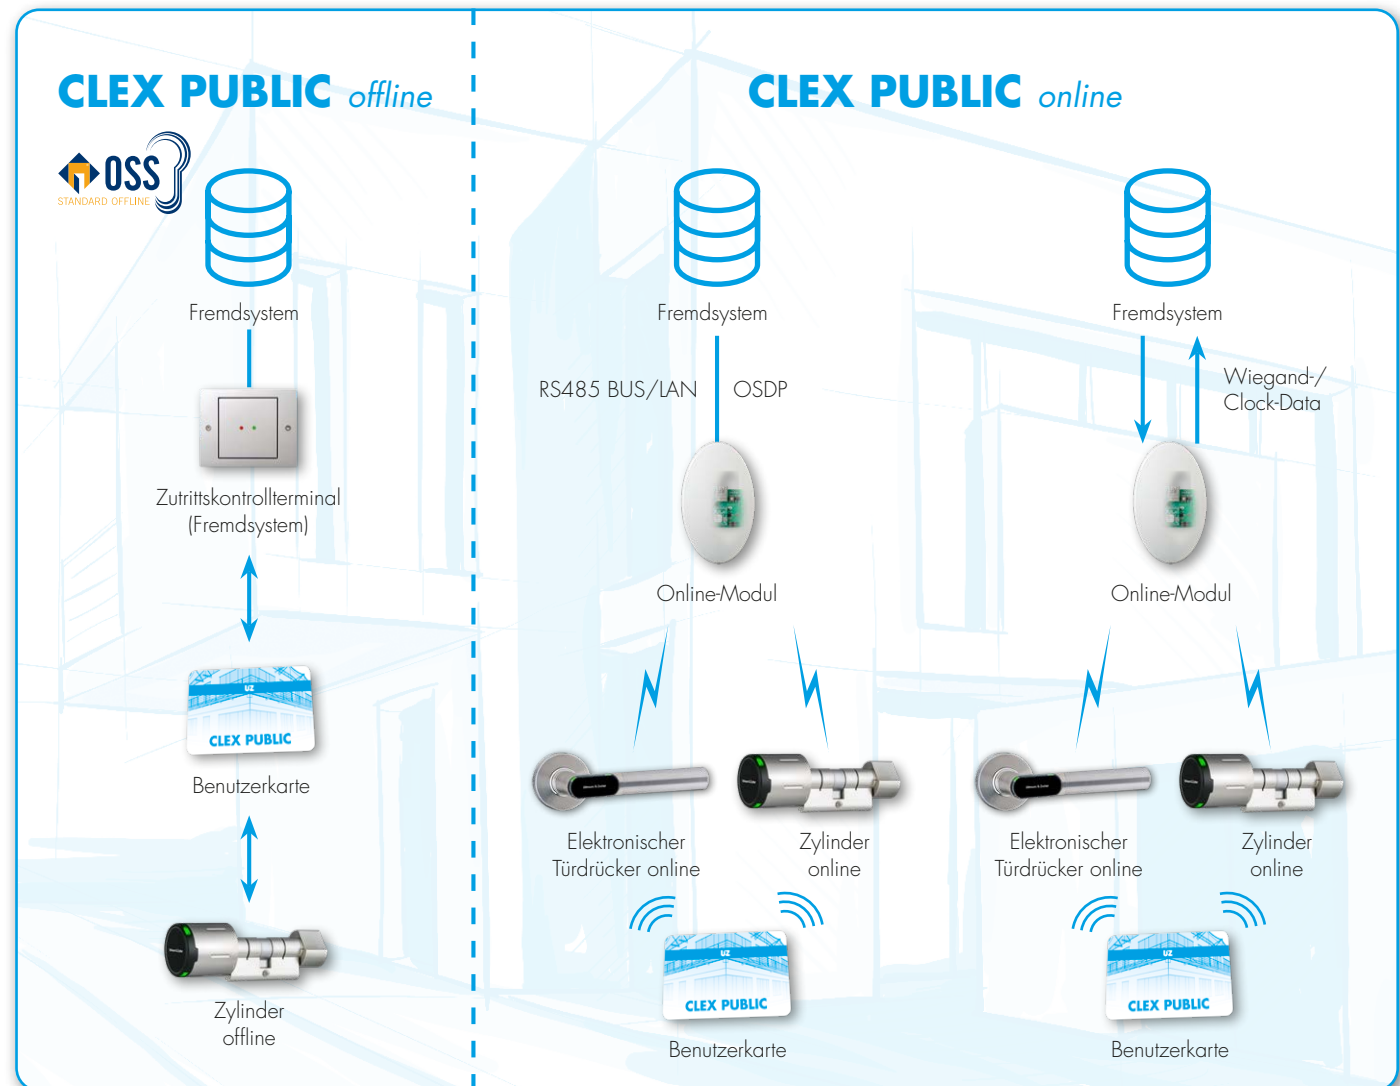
CLEX PUBLIC offline

OSS
STANDARD OFFLINE

Fremdsystem

Zutrittskontrollterminal (Fremdsystem)

UZ
CLEX PUBLIC

Benutzerkarte

Zylinder offline

CLEX PUBLIC online

Fremdsystem

RS485 BUS/LAN

OSDP

Online-Modul

Elektronischer Türdrücker online

Zylinder online

UZ
CLEX PUBLIC

Benutzerkarte

Fremdsystem

Wiegand-/ Clock-Data

Online-Modul

Elektronischer Türdrücker online

Zylinder online

UZ
CLEX PUBLIC

Benutzerkarte